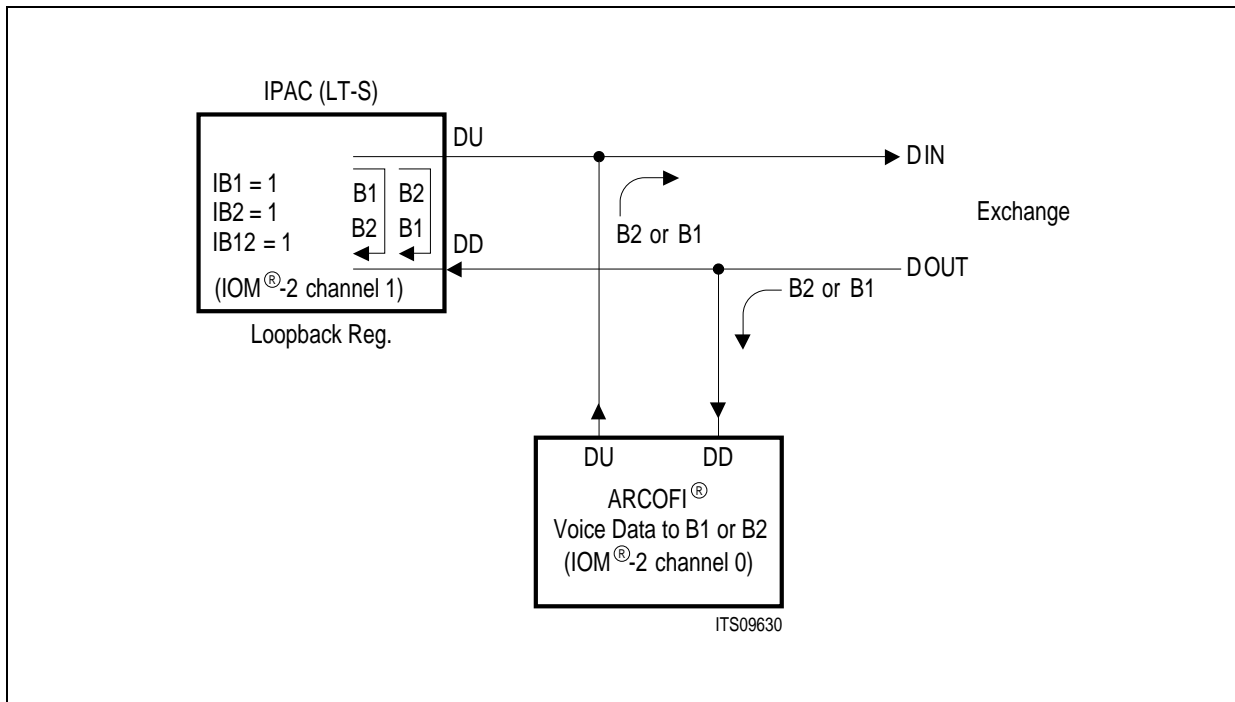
IPAC (LT-S)

DU

DIN

IB1 = 1
IB2 = 1
IB12 = 1

B1 B2
B2 B1

B2 or B1

Exchange

DD

DOUT

(IOM®-2 channel 1)

B2 or B1

Loopback Reg.

DU DD

ARCOFI®
Voice Data to B1 or B2
(IOM®-2 channel 0)

ITS09630